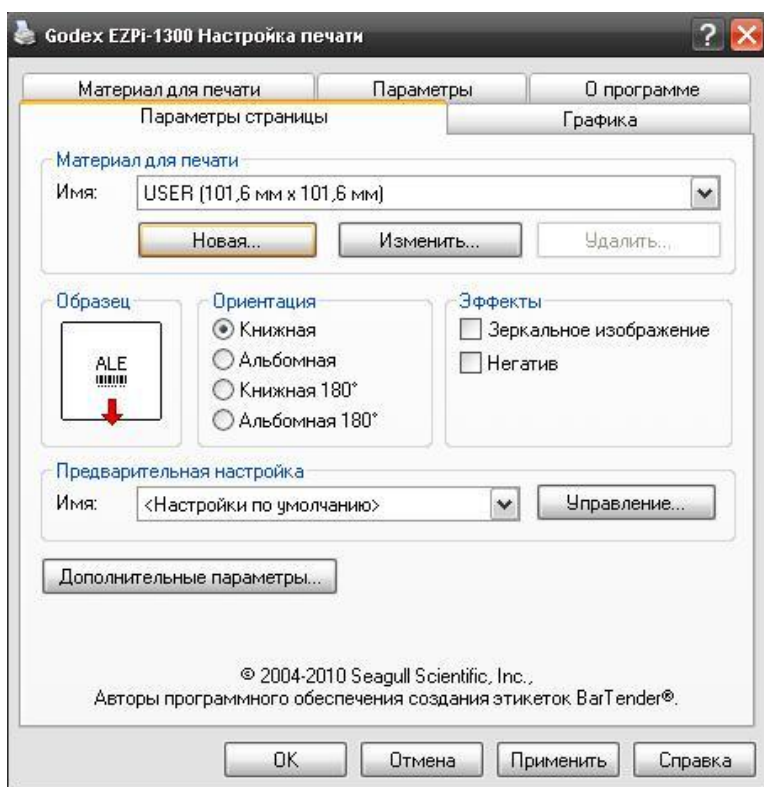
Godex EZPi-1300 Настройка печати

Материал для печати | Параметры | О программе
Параметры страницы | Графика

Материал для печати
Имя: USER (101,6 мм x 101,6 мм)
Новая... Изменить... Удалить...

Образец
ALE

Ориентация
Книжная
Альбомная
Книжная 180°
Альбомная 180°

Эффекты
Зеркальное изображение
Негатив

Предварительная настройка
Имя: <Настройки по умолчанию>
Управление...

Дополнительные параметры...

© 2004-2010 Seagull Scientific, Inc.,
Авторы программного обеспечения создания этикеток BarTender®.

OK Отмена Применить Справка